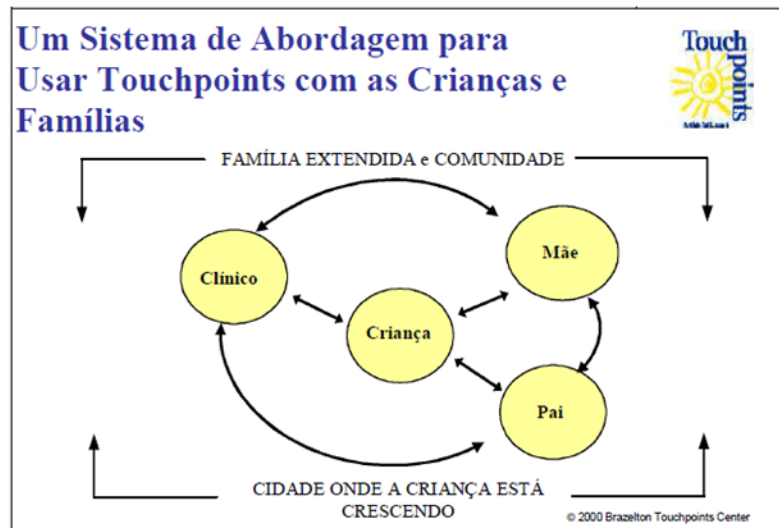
Um Sistema de Abordagem para Usar Touchpoints com as Crianças e Famílias

Touch points

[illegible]

FAMÍLIA EXTENDIDA e COMUNIDADE

Clínico

Mãe

Criança

Pai

CIDADE ONDE A CRIANÇA ESTÁ CRESCENDO

© 2000 Brazelton Touchpoints Center